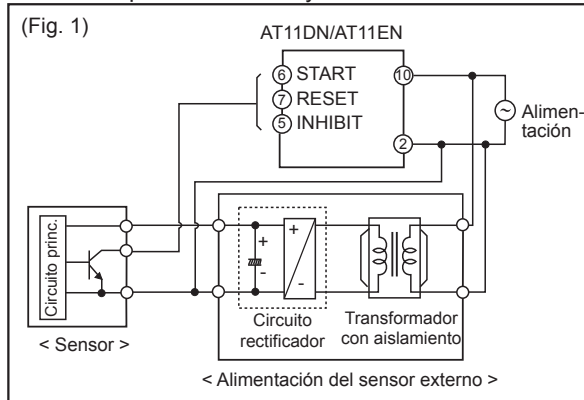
(Fig. 1)

AT11DN/AT11EN

⑥ START
⑦ RESET
⑤ INHIBIT

10

2

Alimentación

Circuito princ.

+
-

+
-

< Sensor >

Circuito rectificador

Transformador con aislamiento

< Alimentación del sensor externo >